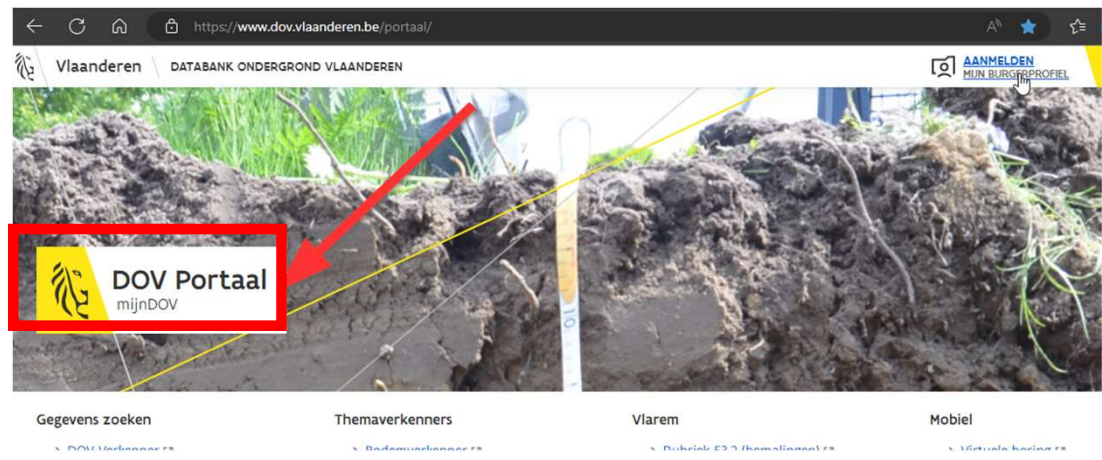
https://www.dov.vlaanderen.be/portaal/

Vlaanderen DATABANK ONDERGROND VLAANDEREN

AANMELDEN
MIJN BURGERPROFIEL

DOV Portaal
mijnDOV

10

Gegevens zoeken
DOV Verkenner

Themaverkenners
Bodemverkenner

Vlarem
Rubriek 53.2 (bemalingen)

Mobiel
Virtuele boring